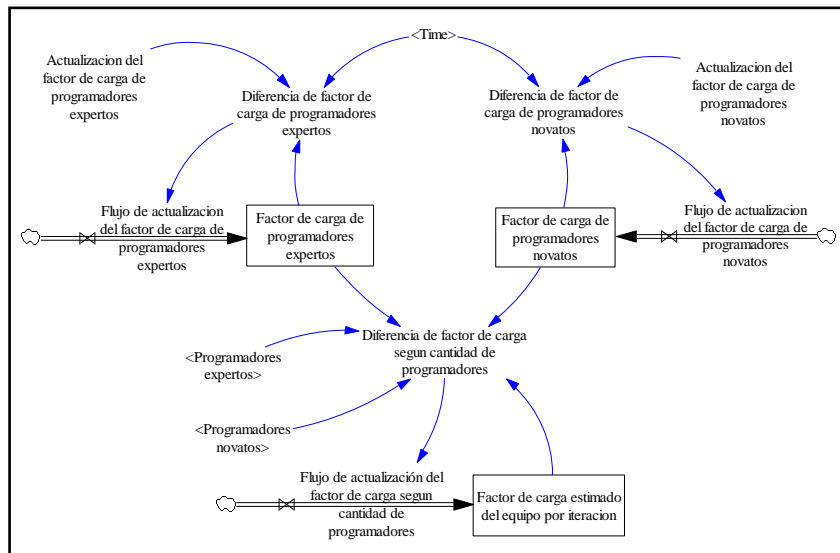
<Time>

Actualizacion del factor de carga de programadores expertos

Diferencia de factor de carga de programadores expertos

Diferencia de factor de carga de programadores novatos

Actualizacion del factor de carga de programadores novatos

Flujo de actualizacion del factor de carga de programadores expertos

Factor de carga de programadores expertos

Factor de carga de programadores novatos

Flujo de actualizacion del factor de carga de programadores novatos

Diferencia de factor de carga segun cantidad de programadores

<Programadores expertos>

<Programadores novatos>

Flujo de actualización del factor de carga segun cantidad de programadores

Factor de carga estimado del equipo por iteracion